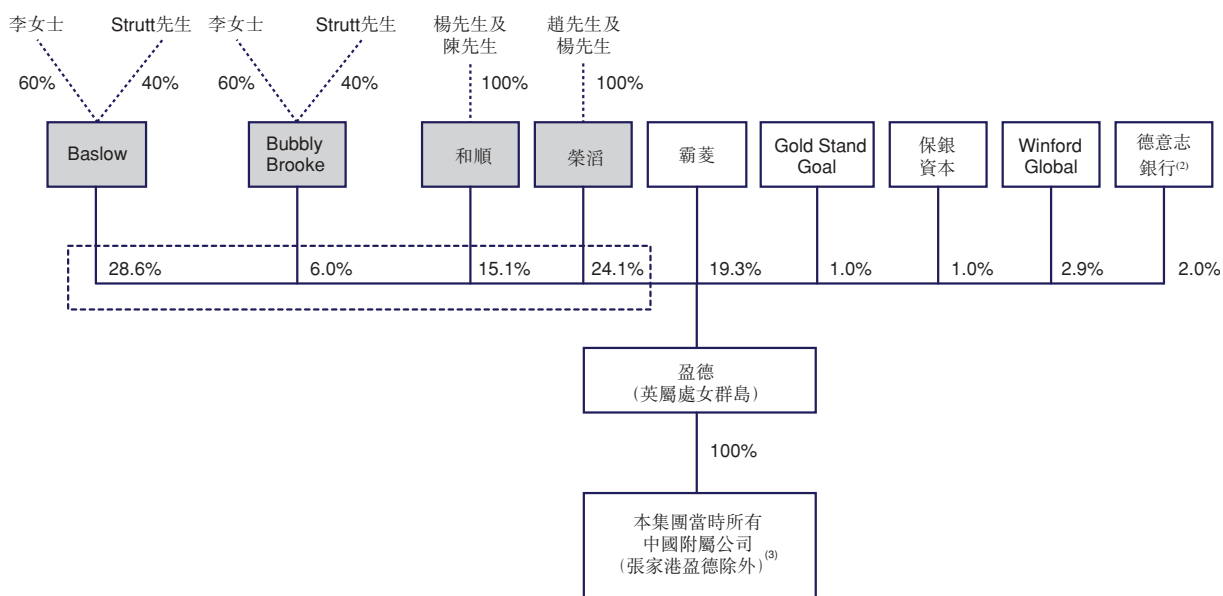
李女士 Strutt先生 李女士 Strutt先生 楊先生及陳先生 趙先生及楊先生

60% 40% 60% 40% 100% 100%

Baslow

Bubbly Brooke

和順

榮滔

霸菱

Gold Stand Goal

保銀資本

Winford Global

德意志銀行$^{(2)}$

28.6% 6.0% 15.1% 24.1% 19.3% 1.0% 1.0% 2.9% 2.0%

盈德
(英屬處女群島)

100%

本集團當時所有
中國附屬公司
(張家港盈德除外)$^{(3)}$